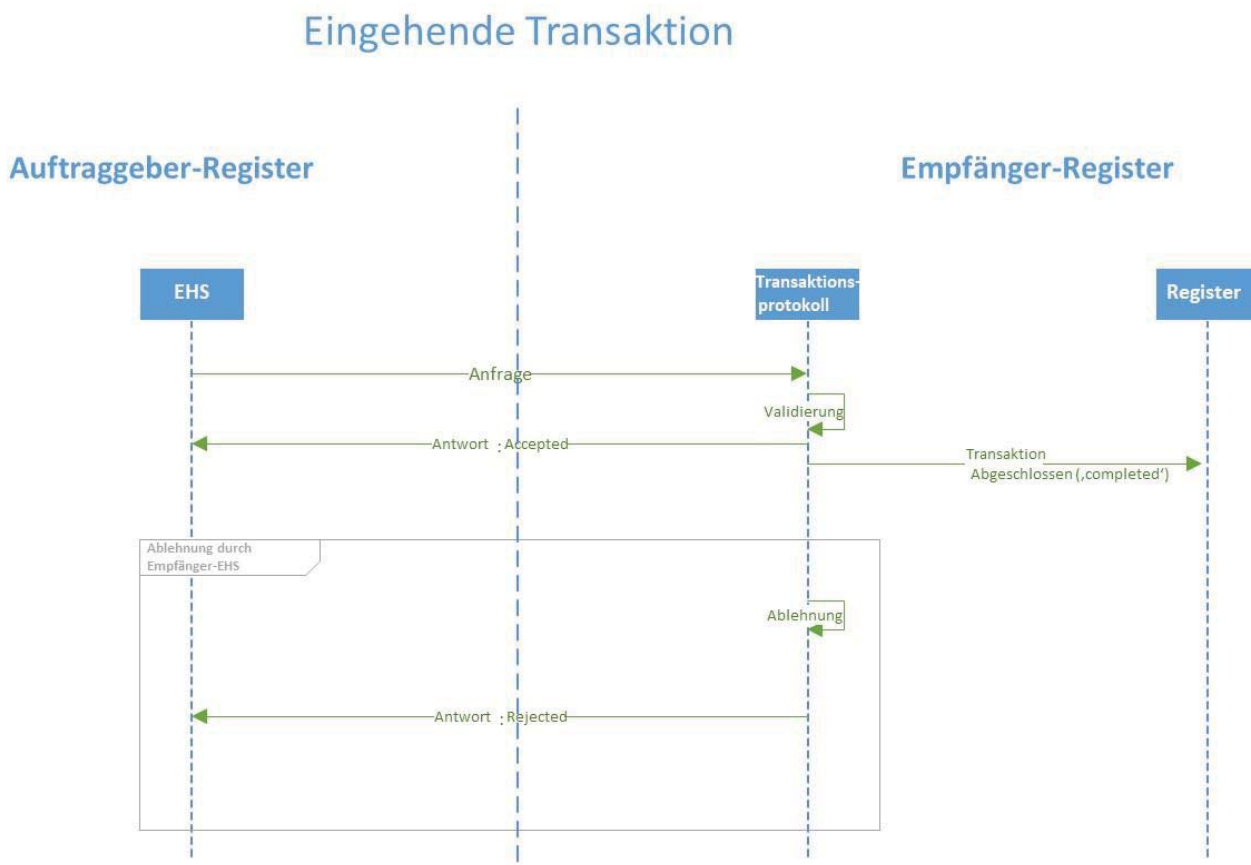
Eingehende Transaktion

Auftraggeber-Register

Empfänger-Register

EHS

Transaktionsprotokoll

Register

Anfrage

Validierung

Antwort : Accepted

Transaktion Abgeschlossen (‚completed‘)

Ablehnung durch Empfänger-EHS

Ablehnung

Antwort : Rejected